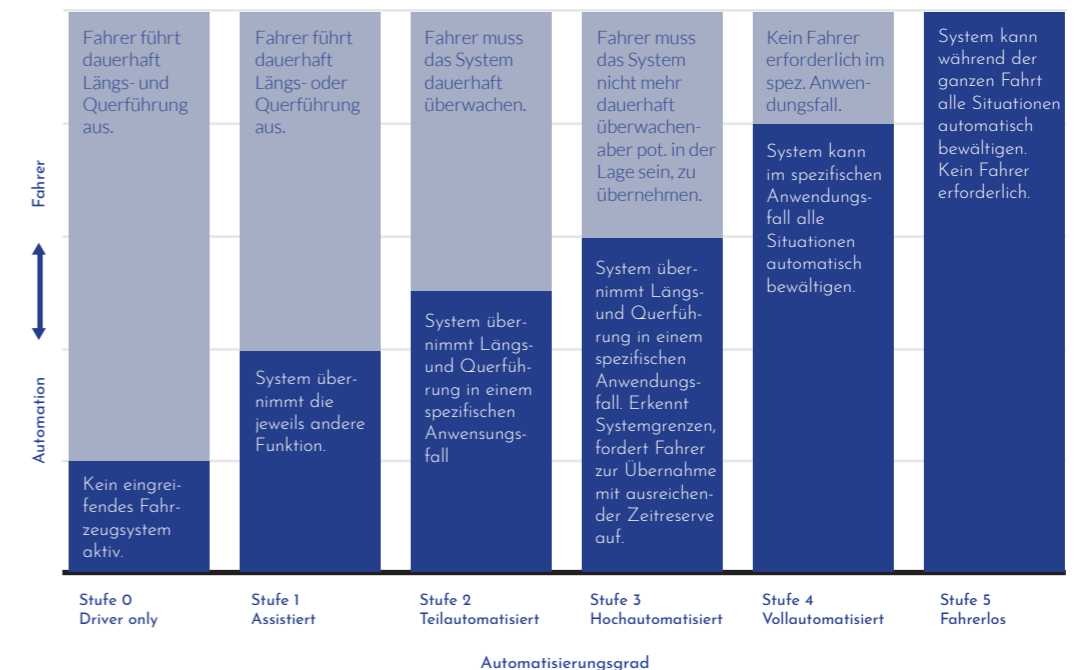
Fahrer

Automation

Fahrer führt dauerhaft Längs- und Querführung aus.

Kein eingreifendes Fahrzeugsystem aktiv.

Fahrer führt dauerhaft Längs- oder Querführung aus.

System übernimmt die jeweils andere Funktion.

Fahrer muss das System dauerhaft überwachen.

System übernimmt Längs- und Querführung in einem spezifischen Anwensungsfall

Fahrer muss das System nicht mehr dauerhaft überwachen- aber pot. in der Lage sein, zu übernehmen.

System übernimmt Längs- und Querführung in einem spezifischen Anwendungsfall. Erkennt Systemgrenzen, fordert Fahrer zur Übernahme mit ausreichender Zeitreserve auf.

Kein Fahrer erforderlich im spez. Anwendungsfall.

System kann im spezifischen Anwendungsfall alle Situationen automatisch bewältigen.

System kann während der ganzen Fahrt alle Situationen automatisch bewältigen. Kein Fahrer erforderlich.

Stufe 0
Driver only

Stufe 1
Assistiert

Stufe 2
Teilautomatisiert

Stufe 3
Hochautomatisiert

Stufe 4
Vollautomatisiert

Stufe 5
Fahrerlos

Automatisierungsgrad